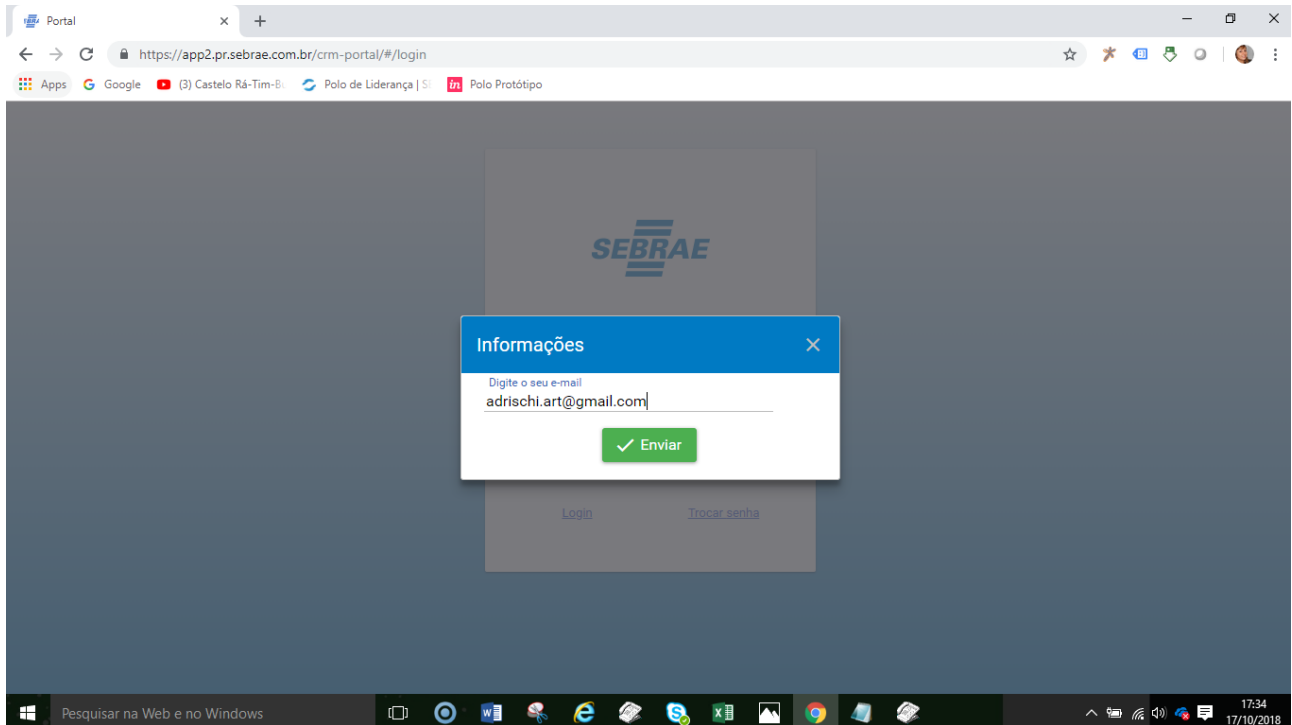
Portal

https://app2.pr.sebrae.com.br/crm-portal/#/login

Apps Google (3) Castelo Rá-Tim-Bo Polo de Liderança | SI Polo Protótipo

SEBRAE

Informações

Digite o seu e-mail

adrischi.art@gmail.com

Enviar

Login Trocar senha

Pesquisar na Web e no Windows

17:34
17/10/2018